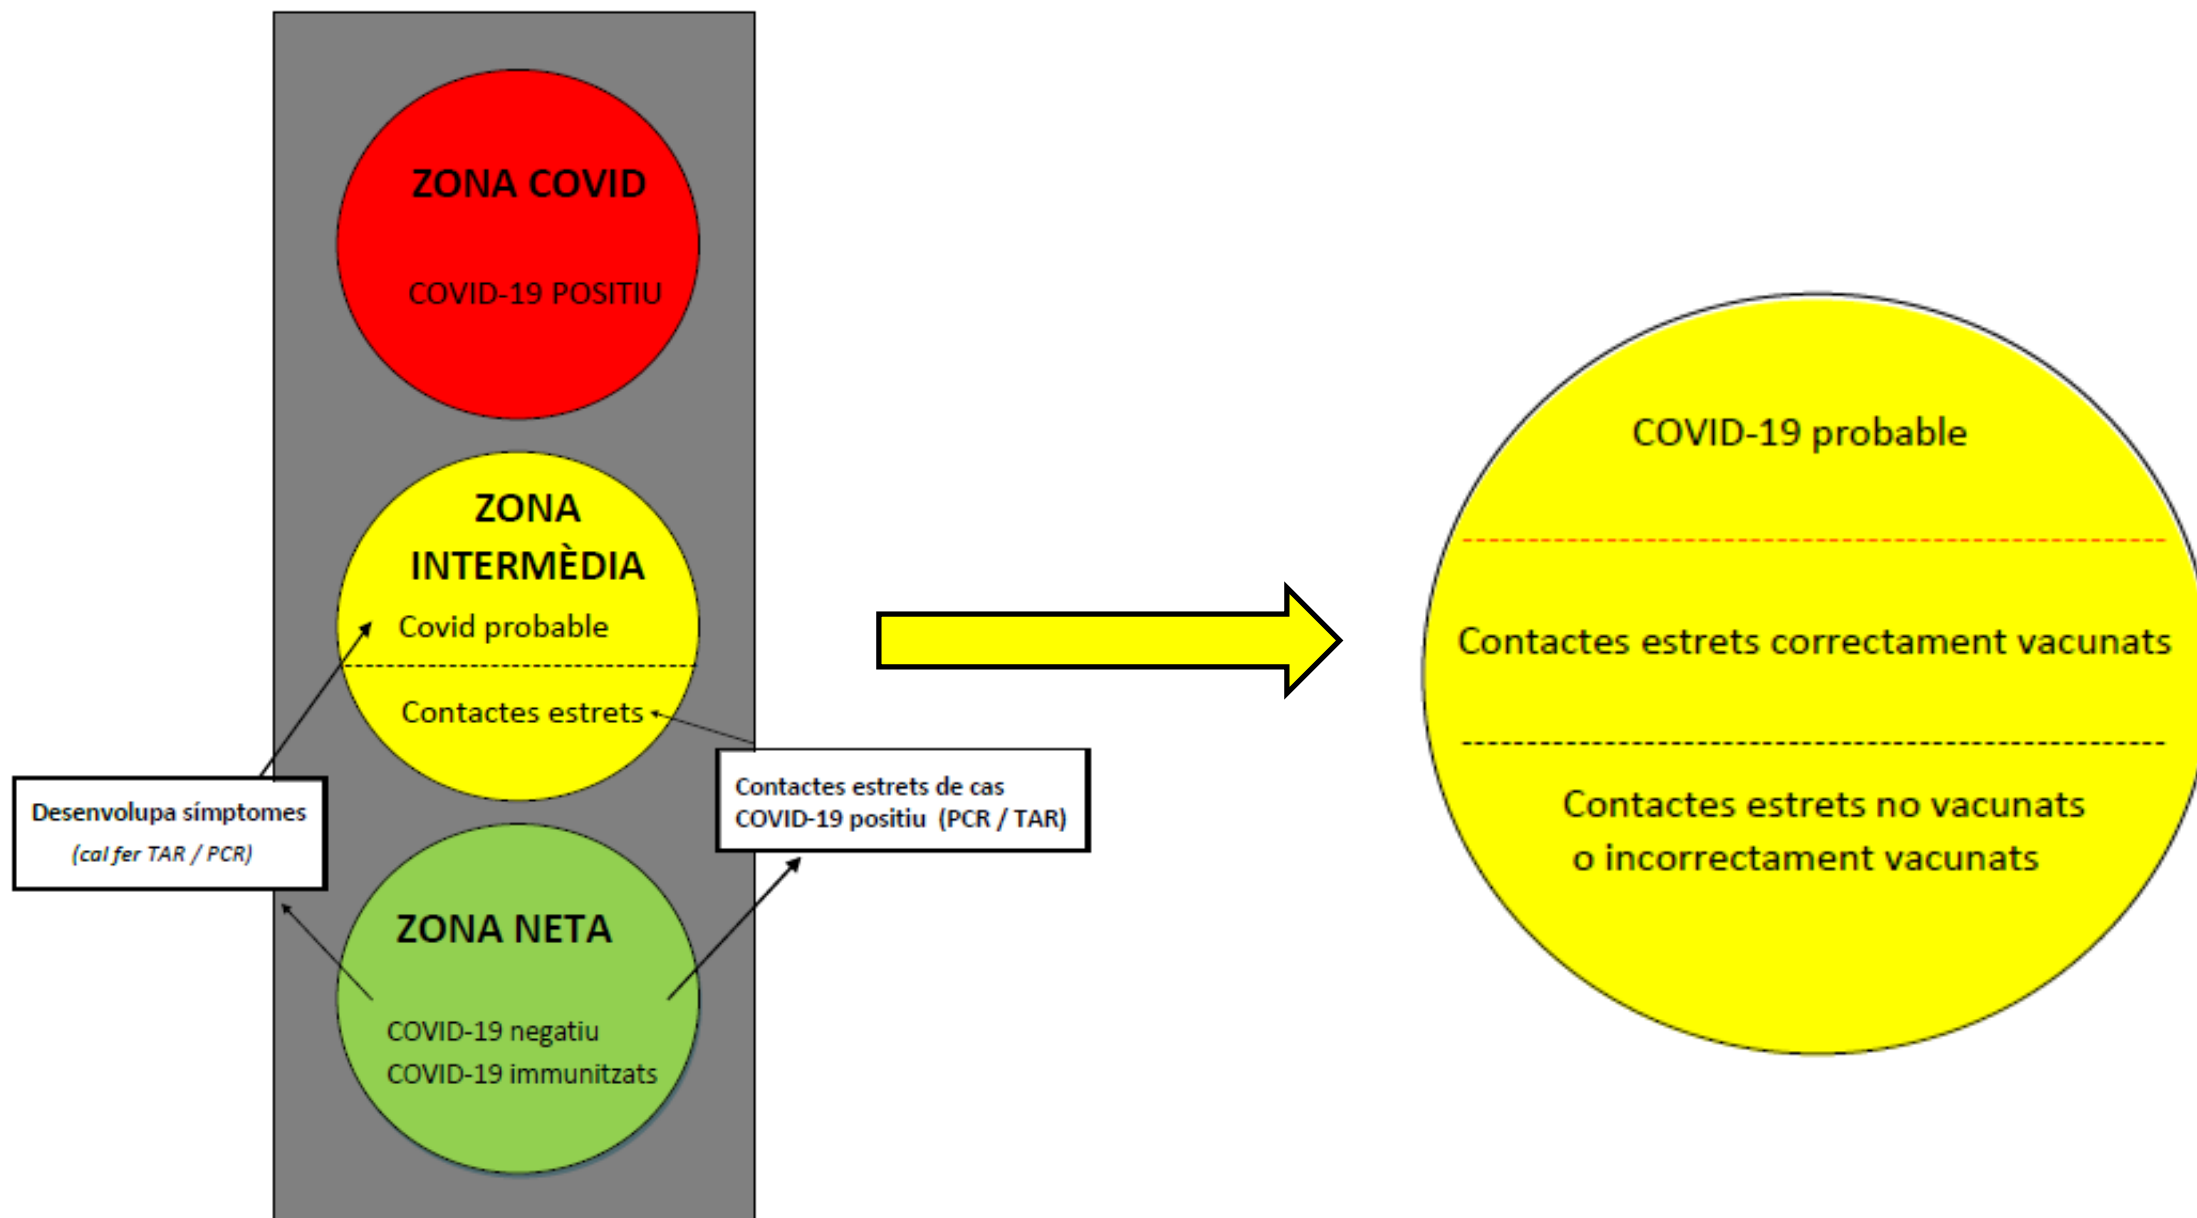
ZONA COVID

COVID-19 POSITIU

ZONA INTERMÈDIA

Covid probable

Contactes estrets

Desenvolupa símptomes
(cal fer TAR / PCR)

Contactes estrets de cas COVID-19 positiu (PCR / TAR)

ZONA NETA

COVID-19 negatiu
COVID-19 immunitzats

COVID-19 probable

Contactes estrets correctament vacunats

Contactes estrets no vacunats o incorrectament vacunats